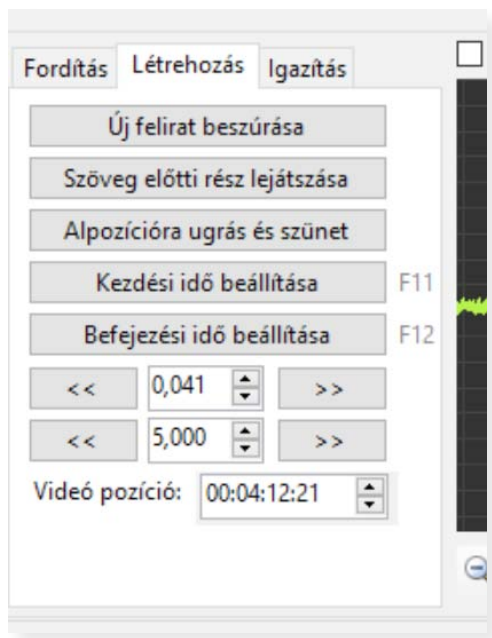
Fordítás Létrehozás Igazítás

Új felirat beszúrása

Szöveg előtti rész lejátszása

Alpozícióra ugrás és szünet

Kezdési idő beállítása F11

Befejezési idő beállítása F12

<< 0,041 >>

<< 5,000 >>

Videó pozíció: 00:04:12:21